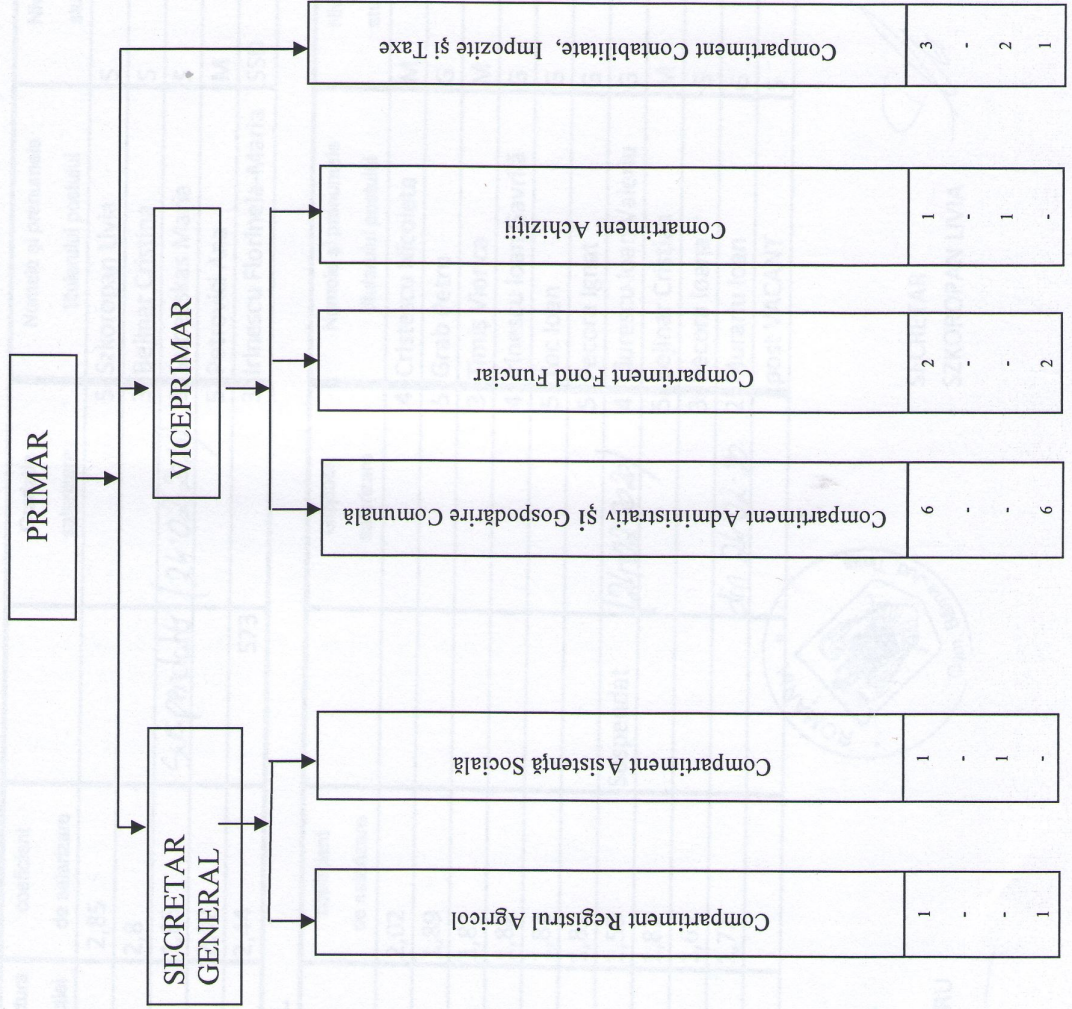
PRIMAR

SECRETAR GENERAL

VICEPRIMAR

Compartiment Registrul Agricol

1
-
-
1

Compartiment Asistență Socială

1
-
1
-

Compartiment Administrativ și Gospodărire Comunală

6
-
-
6

Compartiment Fond Funciar

2
-
-
2

Compartiment Achiziții

1
-
1
-

Compartiment Contabilitate, Impozite și Taxe

3
-
2
1

SECRETAR
SZKOROPAN LIVIA